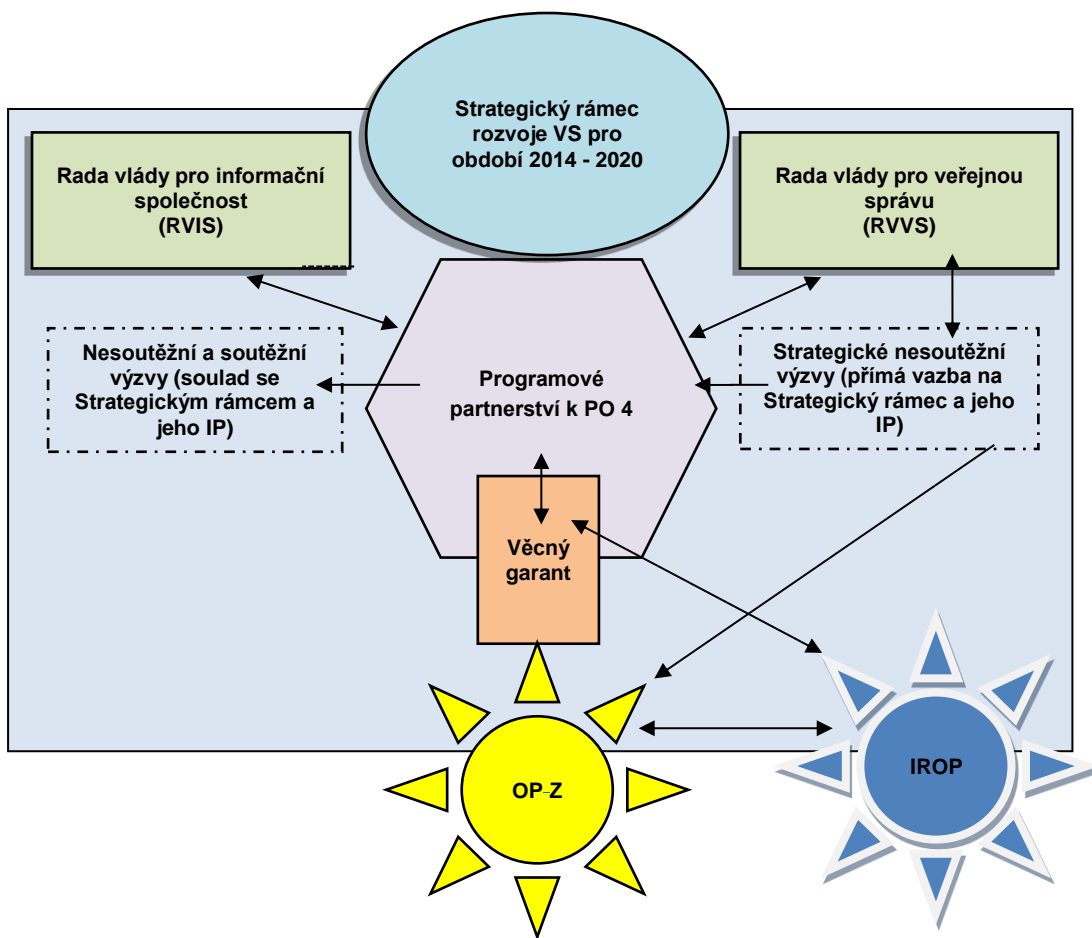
Strategický rámec rozvoje VS pro období 2014 - 2020

Rada vlády pro informační společnost (RVIS)

Rada vlády pro veřejnou správu (RVVS)

Nesoutěžní a soutěžní výzvy (soulad se Strategickým rámcem a jeho IP)

Programové partnerství k PO 4

Strategické nesoutěžní výzvy (přímá vazba na Strategický rámec a jeho IP)

Věcný garant

OP-Z

IROP